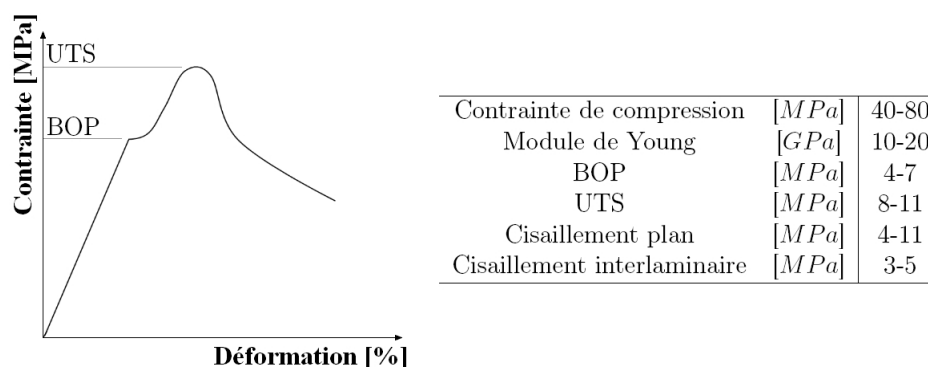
Contrainte [MPa]

UTS

BOP

Déformation [%]

| | | |
|---|---|---|
| Contrainte de compression | $[MPa]$ | 40-80 |
| Module de Young | $[GPa]$ | 10-20 |
| BOP | $[MPa]$ | 4-7 |
| UTS | $[MPa]$ | 8-11 |
| Cisaillement plan | $[MPa]$ | 4-11 |
| Cisaillement interlaminaire | $[MPa]$ | 3-5 |